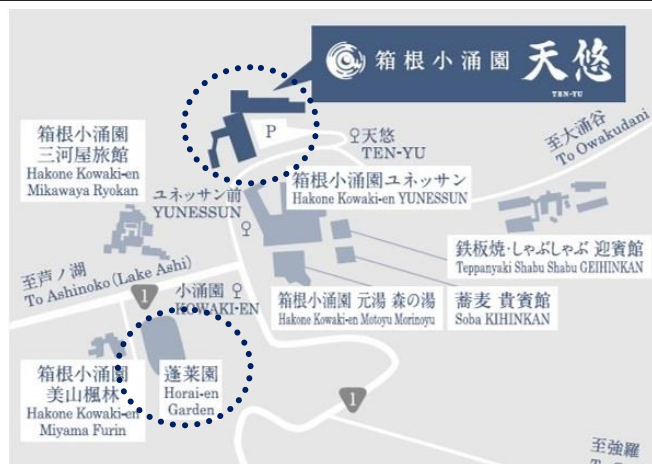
箱根小涌園 天悠
TEN-YU

P

天悠
TEN-YU

至大涌谷
To Owakudani

箱根小涌園
三河屋旅館
Hakone Kowaki-en
Mikawaya Ryokan

ユネッサン前
YUNESSUN

箱根小涌園ユネッサン
Hakone Kowaki-en YUNESSUN

鉄板焼・しゃぶしゃぶ 迎賓館
Teppanyaki Shabu Shabu GEIHINKAN

至芦ノ湖
To Ashinoko (Lake Ashi)

1

小涌園
KOWAKI-EN

箱根小涌園 元湯 森の湯
Hakone Kowaki-en Motoyu Morinoyu

蕎麦 貴賓館
Soba KIHINKAN

箱根小涌園
美山楓林
Hakone Kowaki-en
Miyama Furin

蓬莱園
Horai-en
Garden

1

至強羅
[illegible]